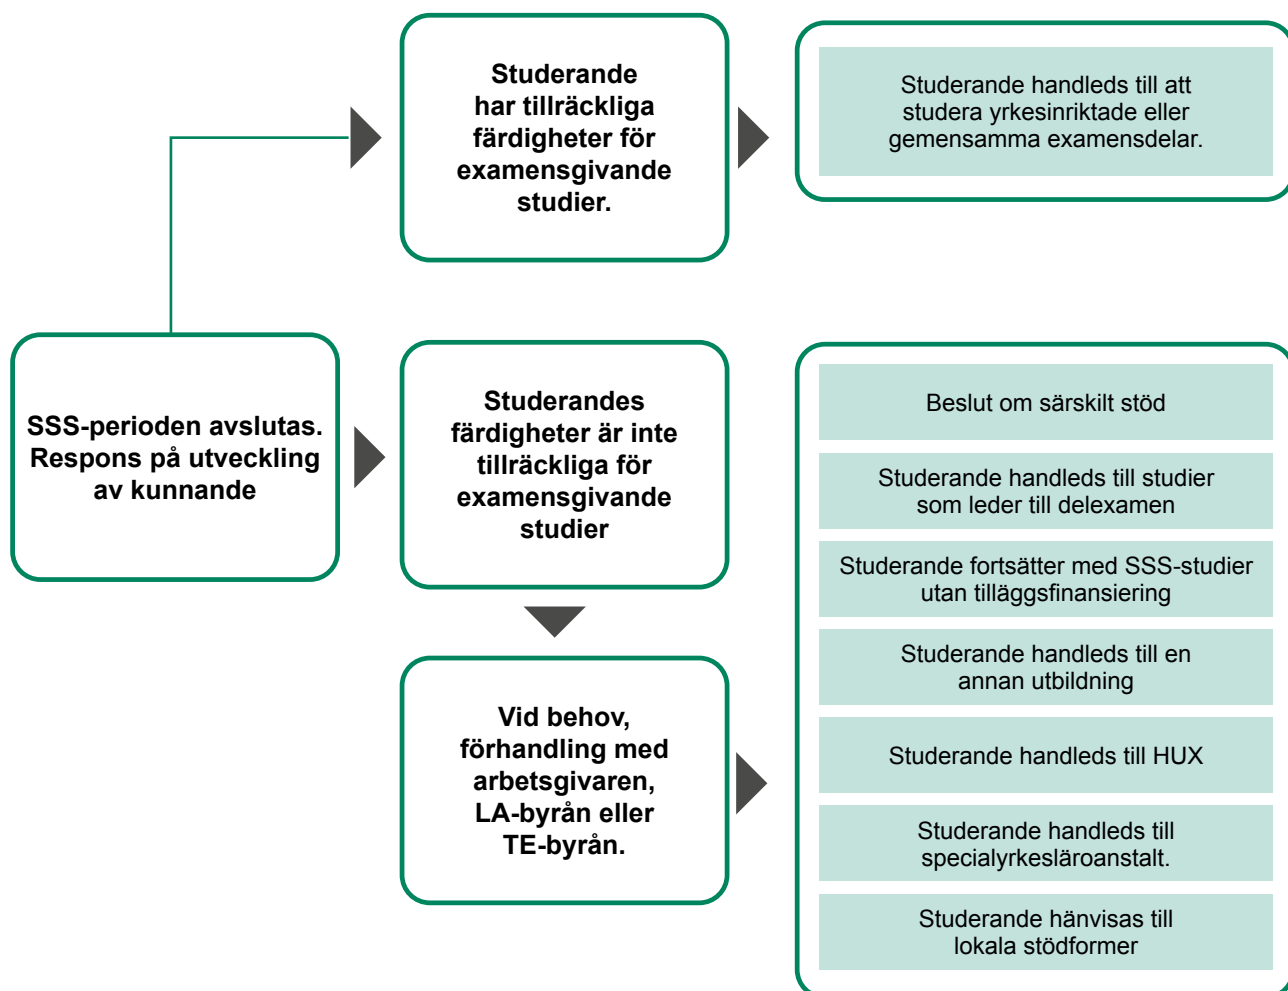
SSS-perioden avslutas. Respons på utveckling av kunnande

Studerande har tillräckliga färdigheter för examensgivande studier.

Studerande handleds till att studera yrkesinriktade eller gemensamma examensdelar.

Studerandes färdigheter är inte tillräckliga för examensgivande studier

Vid behov, förhandling med arbetsgivaren, LA-byrån eller TE-byrån.

Beslut om särskilt stöd

Studerande handleds till studier som leder till delexamen

Studerande fortsätter med SSS-studier utan tilläggsfinansiering

Studerande handleds till en annan utbildning

Studerande handleds till HUX

Studerande handleds till specialyrkesläroanstalt.

Studerande hänvisas till lokala stödformer